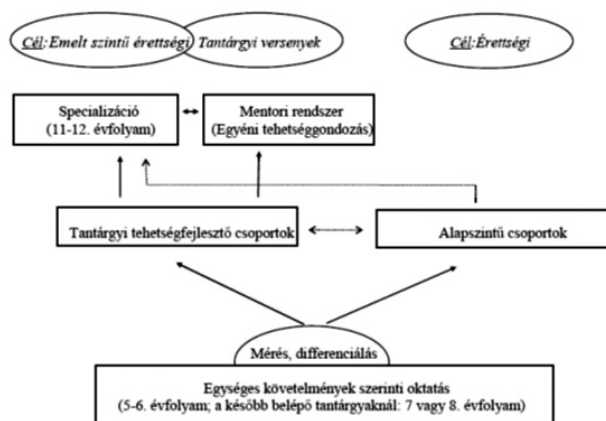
Cél: Emelt szintű érettségi

Tantárgyi versenyek

Cél: Érettségi

Specializáció (11-12. évfolyam)

Mentori rendszer (Egyéni tehetséggondozás)

Tantárgyi tehetségfejlesztő csoportok

Alapszintű csoportok

Mérés, differenciálás

Egységes követelmények szerinti oktatás (5-6. évfolyam; a később belépő tantárgyaknál: 7 vagy 8. évfolyam)